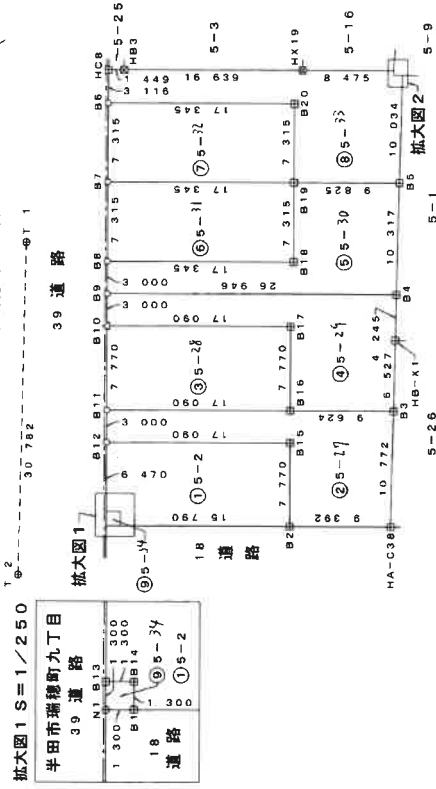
拡大図1 S=1/250
半田市瑞穂町九丁目
39 道 路
N1 B13
1 300
1 300
B14
⑨5−34
①5−2
B1
1 300
1 300
18
道 路

T2
30 782
T1
39 道 路
5−25
HB3
HC8
1 449
16 639
5−3
3 116
B6
17 345
B20
HX19
8 475
5−16
B7
7 315
⑦5−32
7 315
17 345
⑧5−33
B8
7 315
⑥5−31
7 315
B19
9 825
10 034
B5
拡大図2
5−9
17 345
B18
⑤5−30
10 317
B9
3 000
3 000
26 946
B10
17 090
B17
B4
7 770
③5−28
7 770
④5−29
4 245
B11
3 000
B16
6 527
HB−X1
B12
17 090
9 624
B3
5−1
6 470
①5−2
7 770
B15
②5−27
10 772
5−26
拡大図1
15 790
⑨5−34
18
道
路
B2
9 392
HA−C38